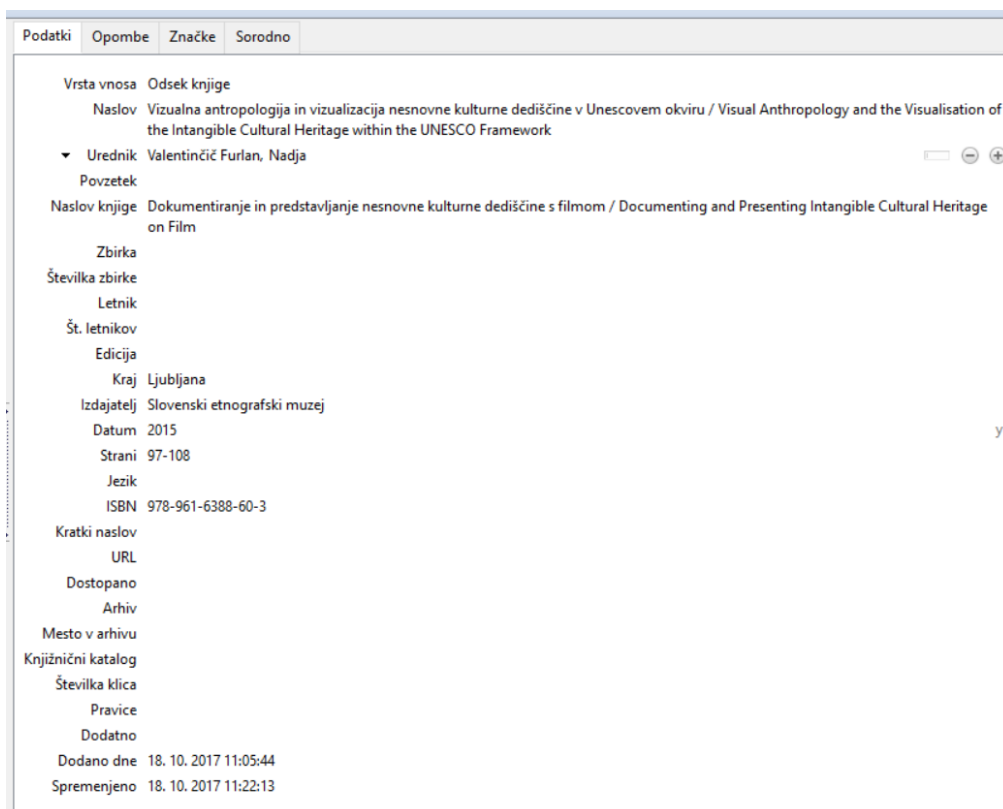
Podatki Opombe Značke Sorodno

Vrsta vnosa Odsek knjige

Naslov Vizualna antropologija in vizualizacija nesnovne kulturne dediščine v Unescovem okviru / Visual Anthropology and the Visualisation of the Intangible Cultural Heritage within the UNESCO Framework

Urednik Valentinčič Furlan, Nadja

Povzetek

Naslov knjige Dokumentiranje in predstavljanje nesnovne kulturne dediščine s filmom / Documenting and Presenting Intangible Cultural Heritage on Film

Zbirka

Številka zbirke

Letnik

Št. letnikov

Edicija

Kraj Ljubljana

Izdajatelj Slovenski etnografski muzej

Datum 2015

y

Strani 97-108

Jezik

ISBN 978-961-6388-60-3

Kratki naslov

URL

Dostopano

Arhiv

Mesto v arhivu

Knjižnični katalog

Številka klica

Pravice

Dodatno

Dodano dne 18. 10. 2017 11:05:44

Spremenjeno 18. 10. 2017 11:22:13